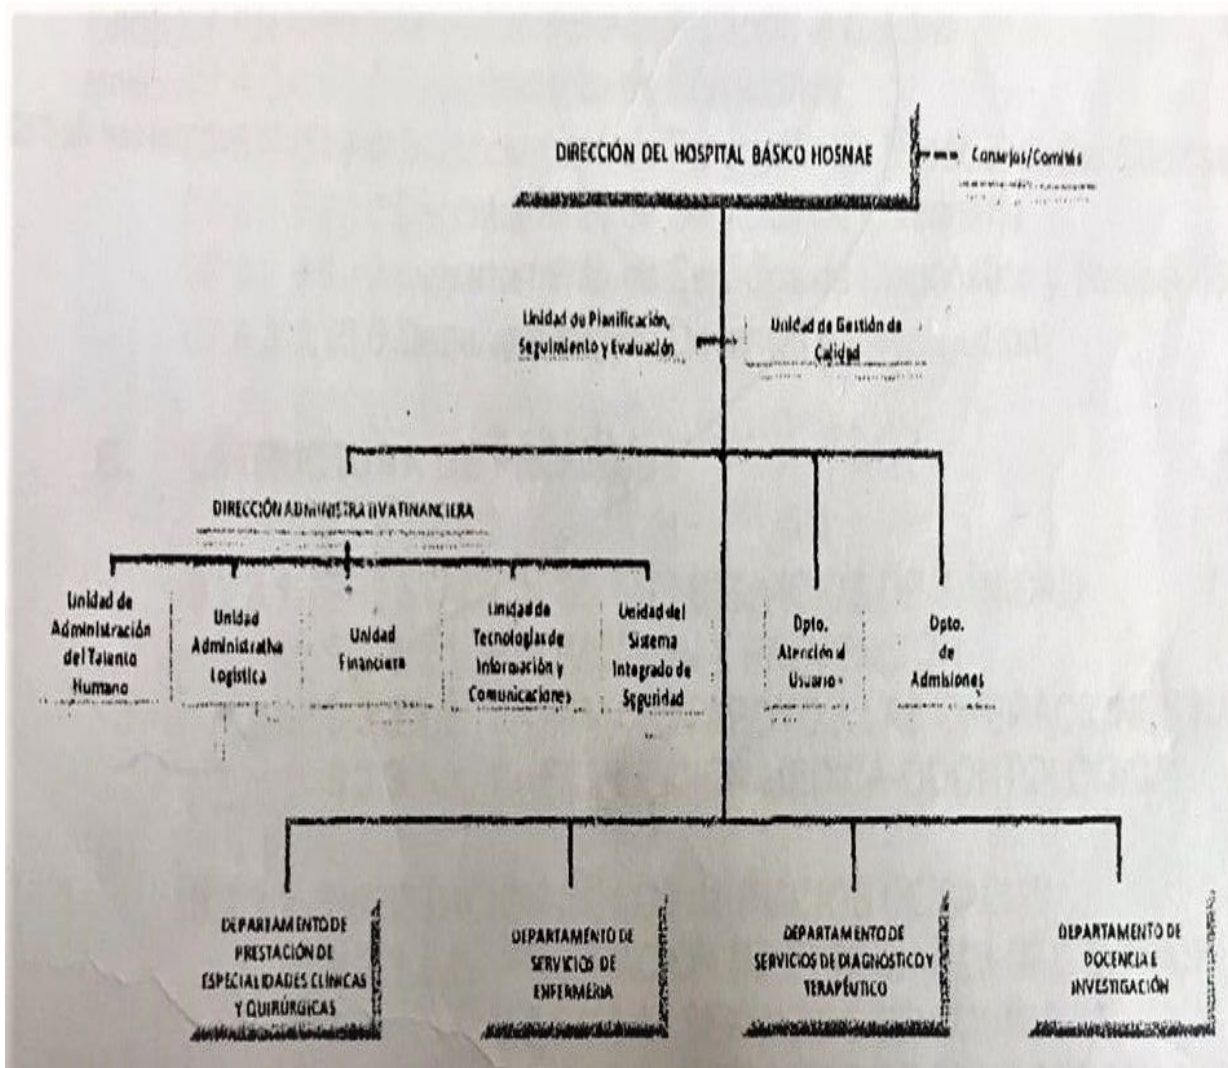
DIRECCIÓN DEL HOSPITAL BÁSICO HOSNAE

Consejos/Comités

Unidad de Planificación, Seguimiento y Evaluación

Unidad de Gestión de Calidad

DIRECCIÓN ADMINISTRATIVA FINANCIERA

Unidad de Administración del Talento Humano

Unidad Administrativa Logística

Unidad Financiera

Unidad de Tecnologías de Información y Comunicaciones

Unidad del Sistema Integrado de Seguridad

Dpto. Atención al Usuario

Dpto. de Admisiones

DEPARTAMENTO DE PRESTACIÓN DE ESPECIALIDADES CLÍNICAS Y QUIRÚRGICAS

DEPARTAMENTO DE SERVICIOS DE ENFERMERÍA

DEPARTAMENTO DE SERVICIOS DE DIAGNOSTICO Y TERAPÉUTICO

DEPARTAMENTO DE DOCENCIA E INVESTIGACIÓN